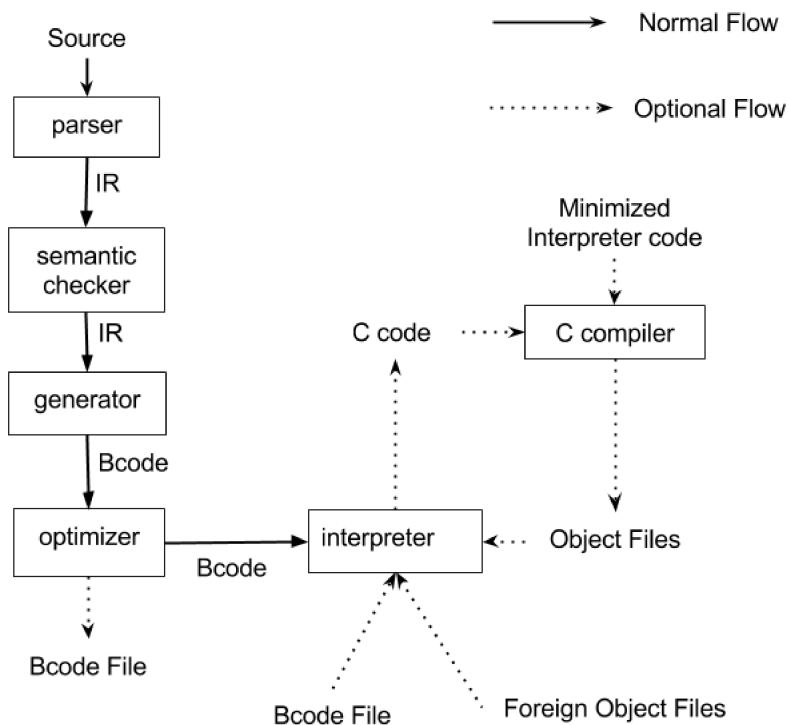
Normal Flow

Optional Flow

Source

parser

IR

semantic checker

IR

generator

Bcode

optimizer

Bcode

Bcode File

Minimized Interpreter code

C code

C compiler

interpreter

Object Files

Bcode File

Foreign Object Files